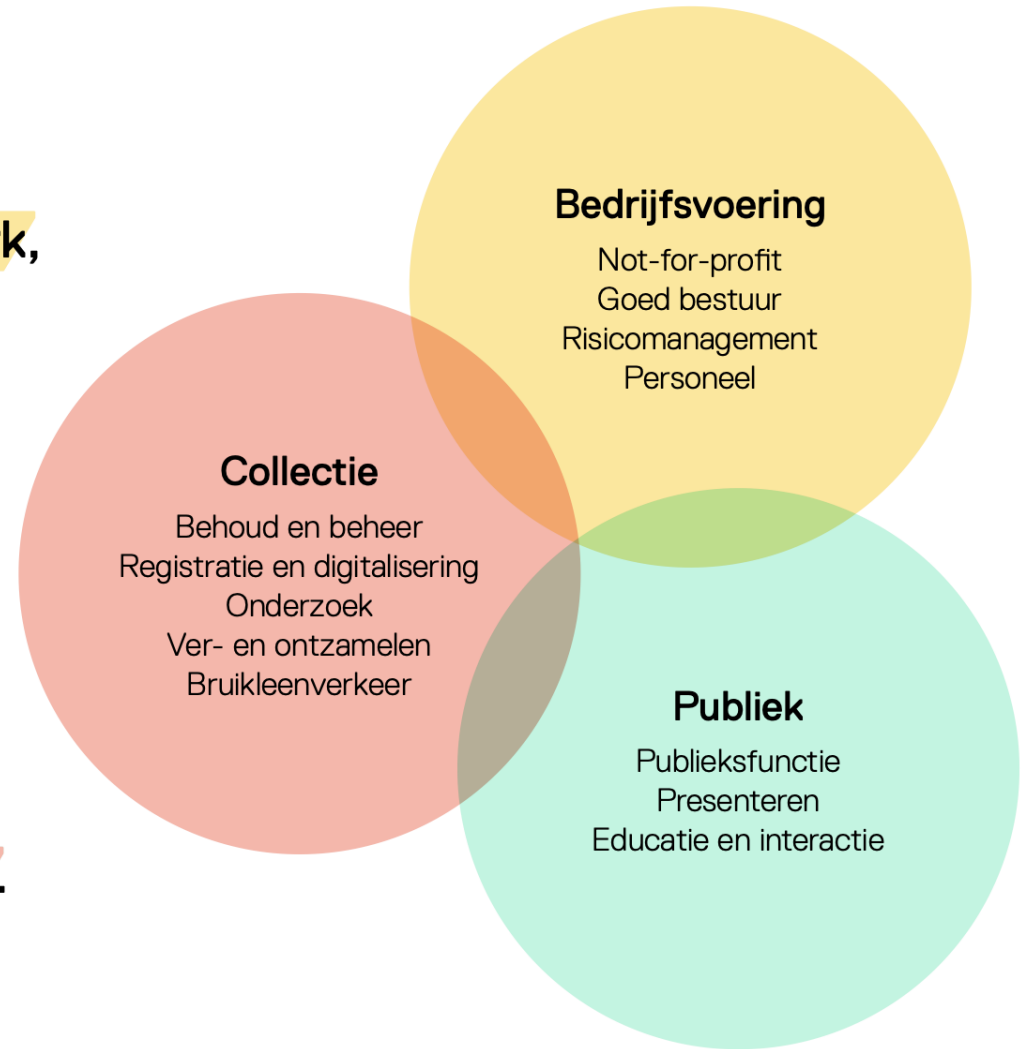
k,

Bedrijfsvoering
Not-for-profit
Goed bestuur
Risicomanagement
Personeel

Collectie
Behoud en beheer
Registratie en digitalisering
Onderzoek
Ver- en ontzamelen
Bruikleenverkeer

Publiek
Publieksfunctie
Presenteren
Educatie en interactie